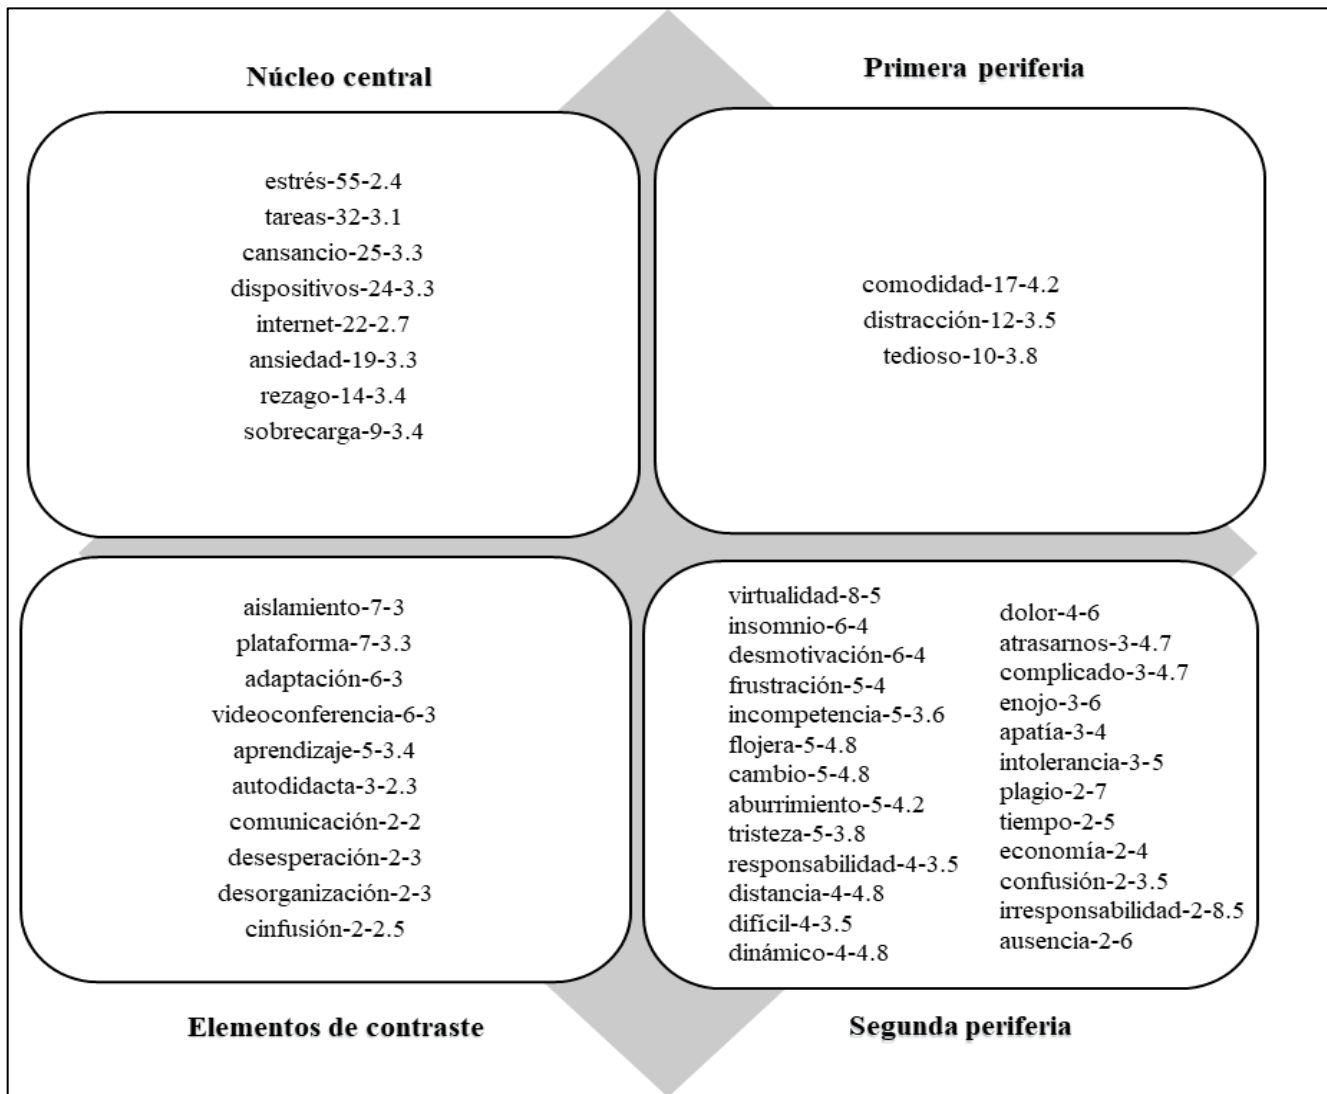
Núcleo central

estrés-55-2.4
tareas-32-3.1
cansancio-25-3.3
dispositivos-24-3.3
internet-22-2.7
ansiedad-19-3.3
rezago-14-3.4
sobrecarga-9-3.4

Primera periferia

comodidad-17-4.2
distracción-12-3.5
tedioso-10-3.8

aislamiento-7-3
plataforma-7-3.3
adaptación-6-3
videoconferencia-6-3
aprendizaje-5-3.4
autodidacta-3-2.3
comunicación-2-2
desesperación-2-3
desorganización-2-3
cinfusión-2-2.5

Elementos de contraste

virtualidad-8-5
insomnio-6-4
desmotivación-6-4
frustración-5-4
incompetencia-5-3.6
flojera-5-4.8
cambio-5-4.8
aburrimiento-5-4.2
tristeza-5-3.8
responsabilidad-4-3.5
distancia-4-4.8
difícil-4-3.5
dinámico-4-4.8

dolor-4-6
atrasarnos-3-4.7
complicado-3-4.7
enojo-3-6
apatía-3-4
intolerancia-3-5
plagio-2-7
tiempo-2-5
economía-2-4
confusión-2-3.5
irresponsabilidad-2-8.5
ausencia-2-6

Segunda periferia